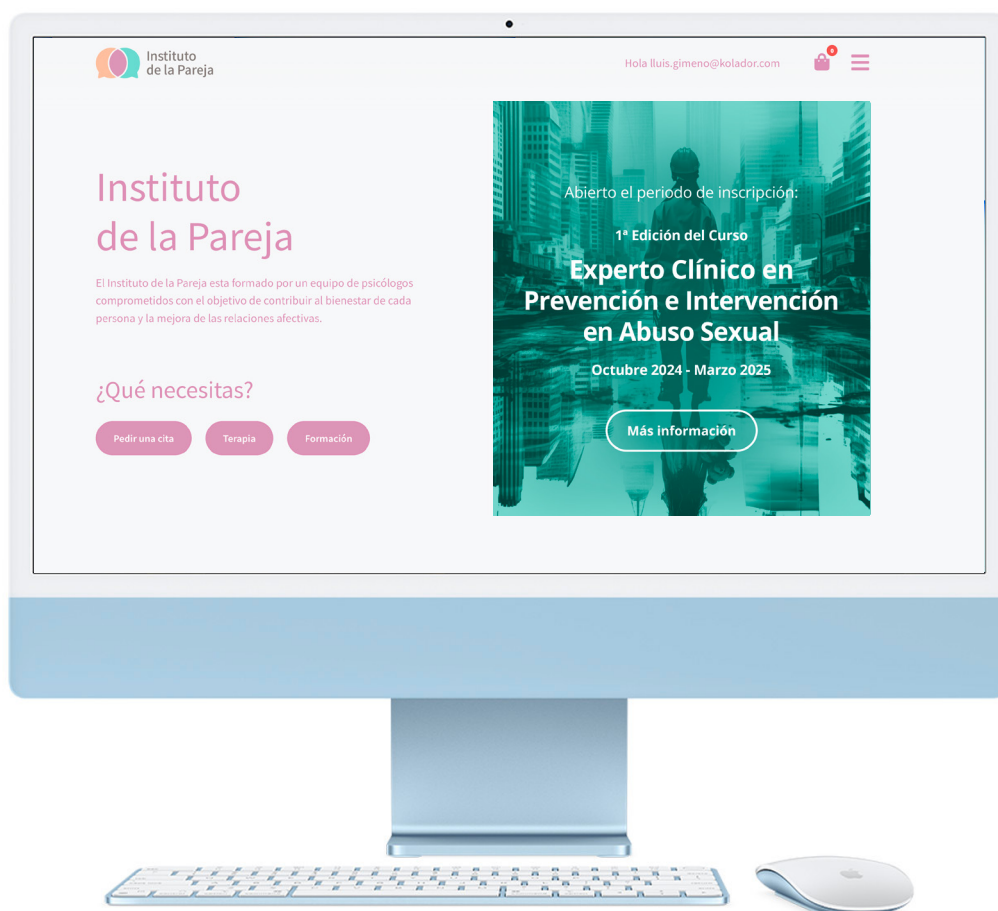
Instituto
de la Pareja

Hola lluis.gimeno@kolador.com

0

Instituto
de la Pareja

El Instituto de la Pareja esta formado por un equipo de psicólogos comprometidos con el objetivo de contribuir al bienestar de cada persona y la mejora de las relaciones afectivas.

¿Qué necesitas?

Pedir una cita

Terapia

Formación

Abierto el periodo de inscripción:

1ª Edición del Curso

Experto Clínico en Prevención e Intervención en Abuso Sexual

Octubre 2024 - Marzo 2025

Más información